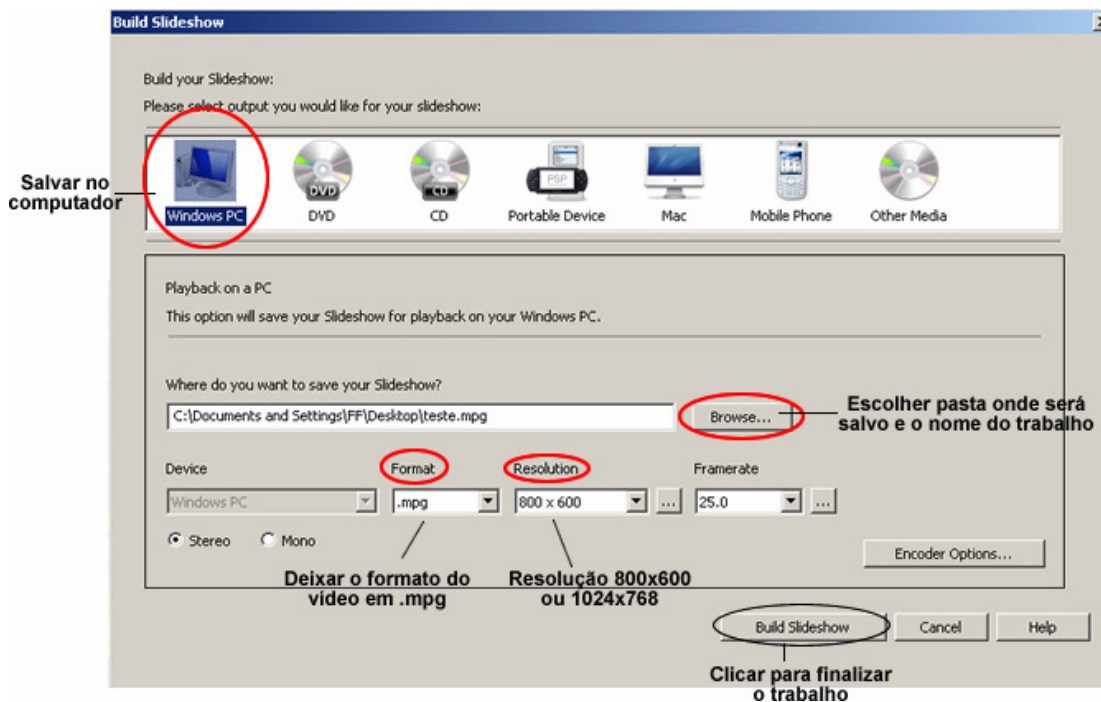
Build Slideshow

Build your Slideshow:

Please select output you would like for your slideshow:

Salvar no computador

Windows PC

DVD

DVD

CD

CD

PSP

Portable Device

Mac

Mobile Phone

Other Media

Playback on a PC

This option will save your Slideshow for playback on your Windows PC.

Where do you want to save your Slideshow?

C:\Documents and Settings\FF\Desktop\teste.mpg

Browse...

Escolher pasta onde será salvo e o nome do trabalho

Device

Windows PC

Format

.mpg

Resolution

800 x 600

...

Framerate

25.0

...

Stereo

Mono

Encoder Options...

Deixar o formato do vídeo em .mpg

Resolução 800x600 ou 1024x768

Build Slideshow

Cancel

Help

Clicar para finalizar o trabalho